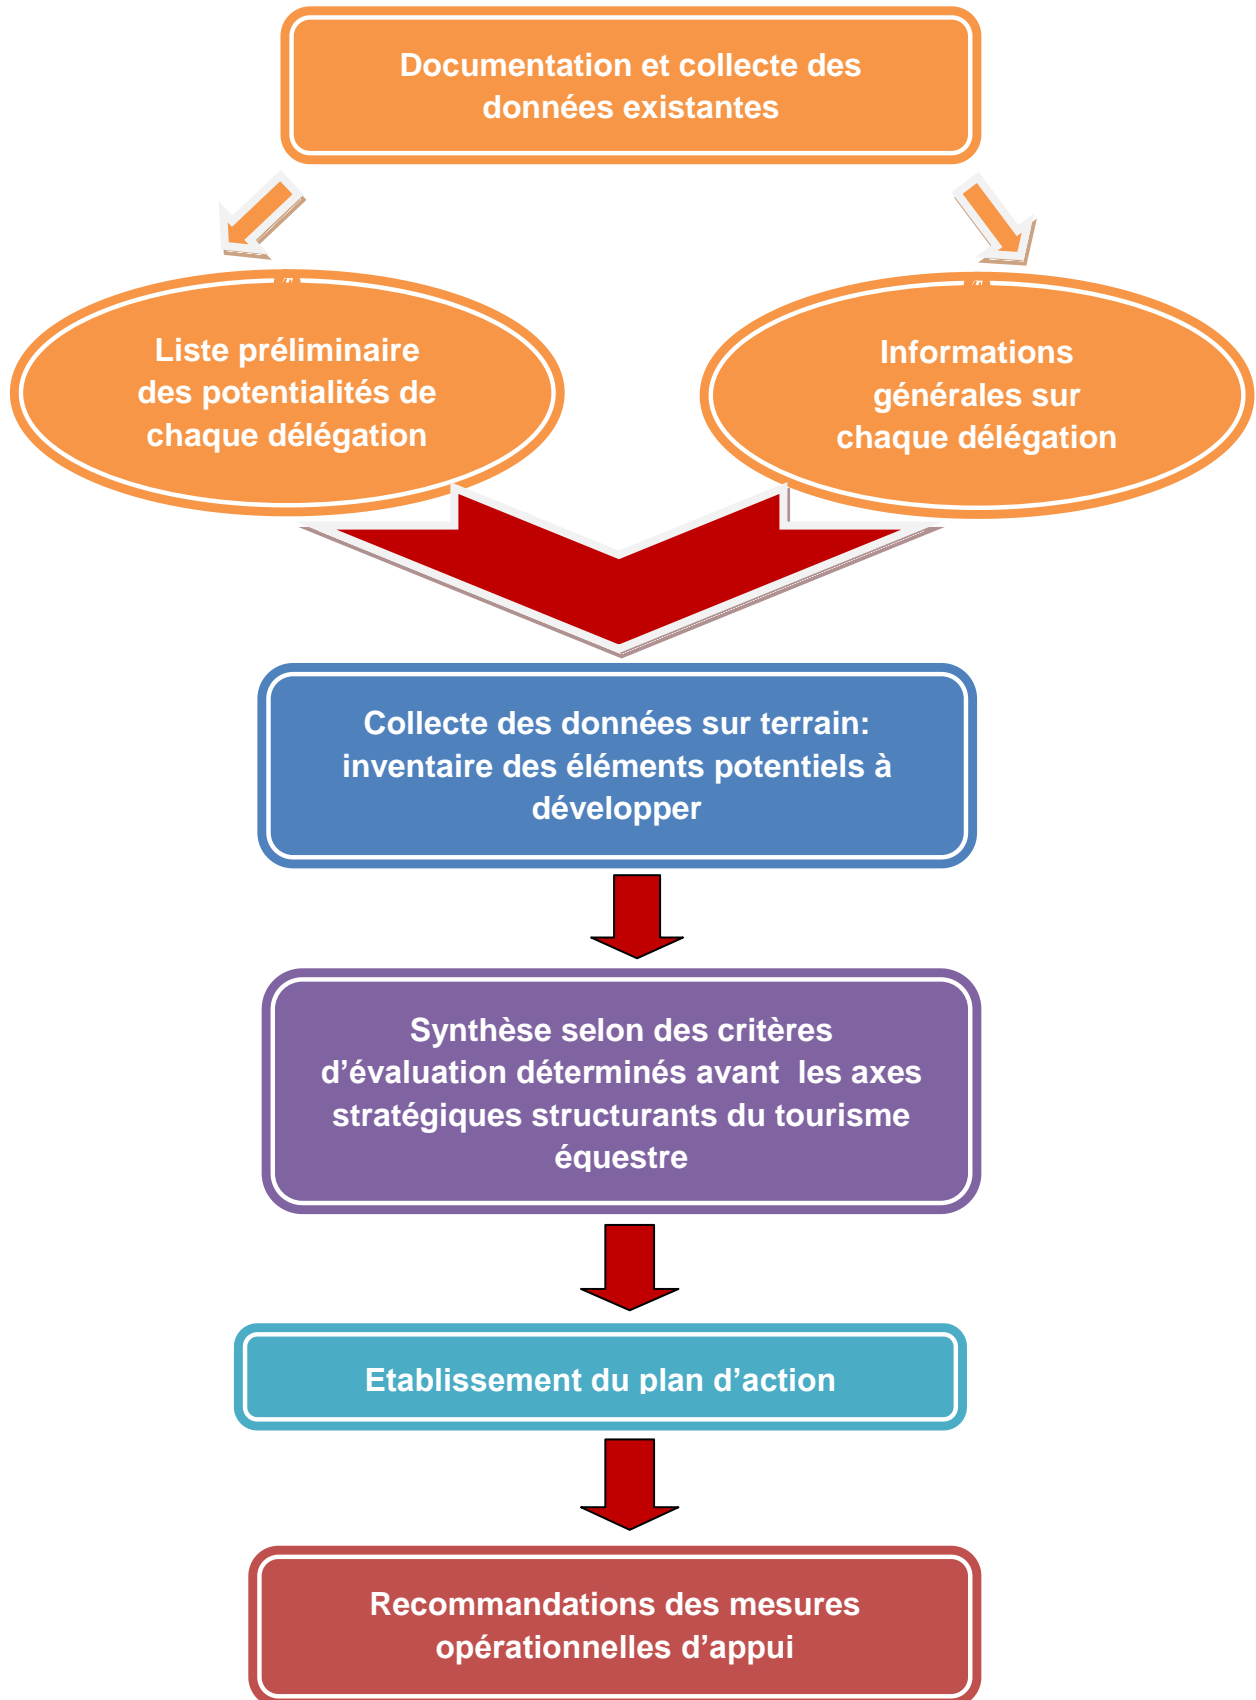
Documentation et collecte des données existantes

Liste préliminaire des potentialités de chaque délégation

Informations générales sur chaque délégation

Collecte des données sur terrain: inventaire des éléments potentiels à développer

Synthèse selon des critères d'évaluation déterminés avant les axes stratégiques structurants du tourisme équestre

Etablissement du plan d'action

Recommandations des mesures opérationnelles d'appui